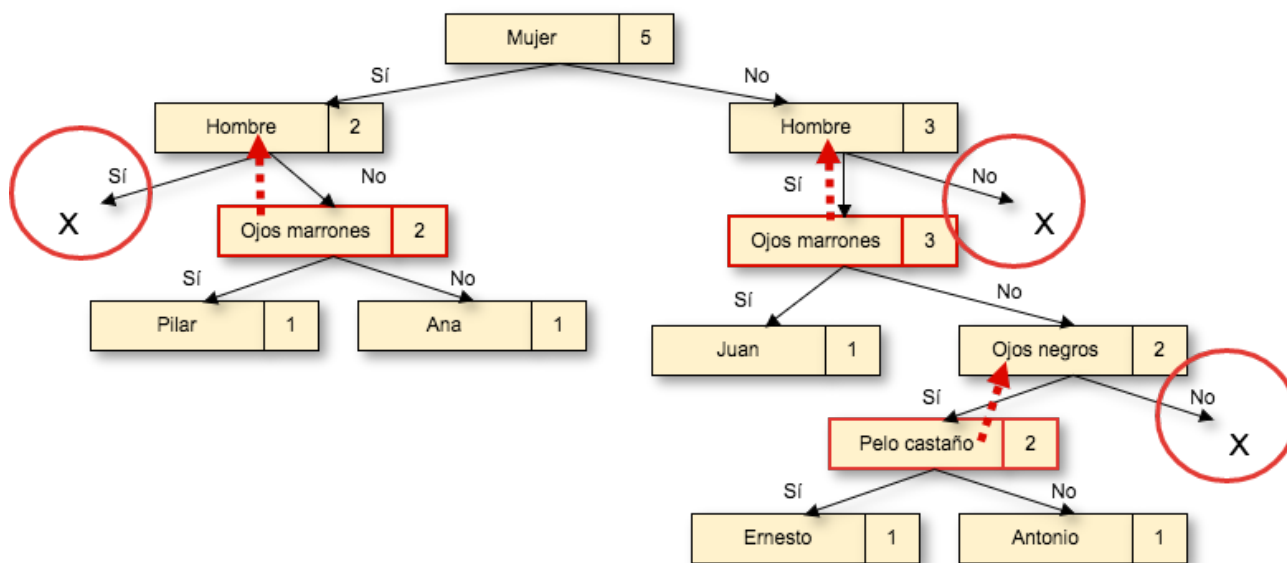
Mujer 5

Sí

No

Hombre 2

Hombre 3

Sí

X

No

Sí

No

X

Ojos marrones 2

Ojos marrones 3

Sí

No

Sí

No

Pilar 1

Ana 1

Juan 1

Ojos negros 2

Sí

No

X

Pelo castaño 2

Sí

No

Ernesto 1

Antonio 1